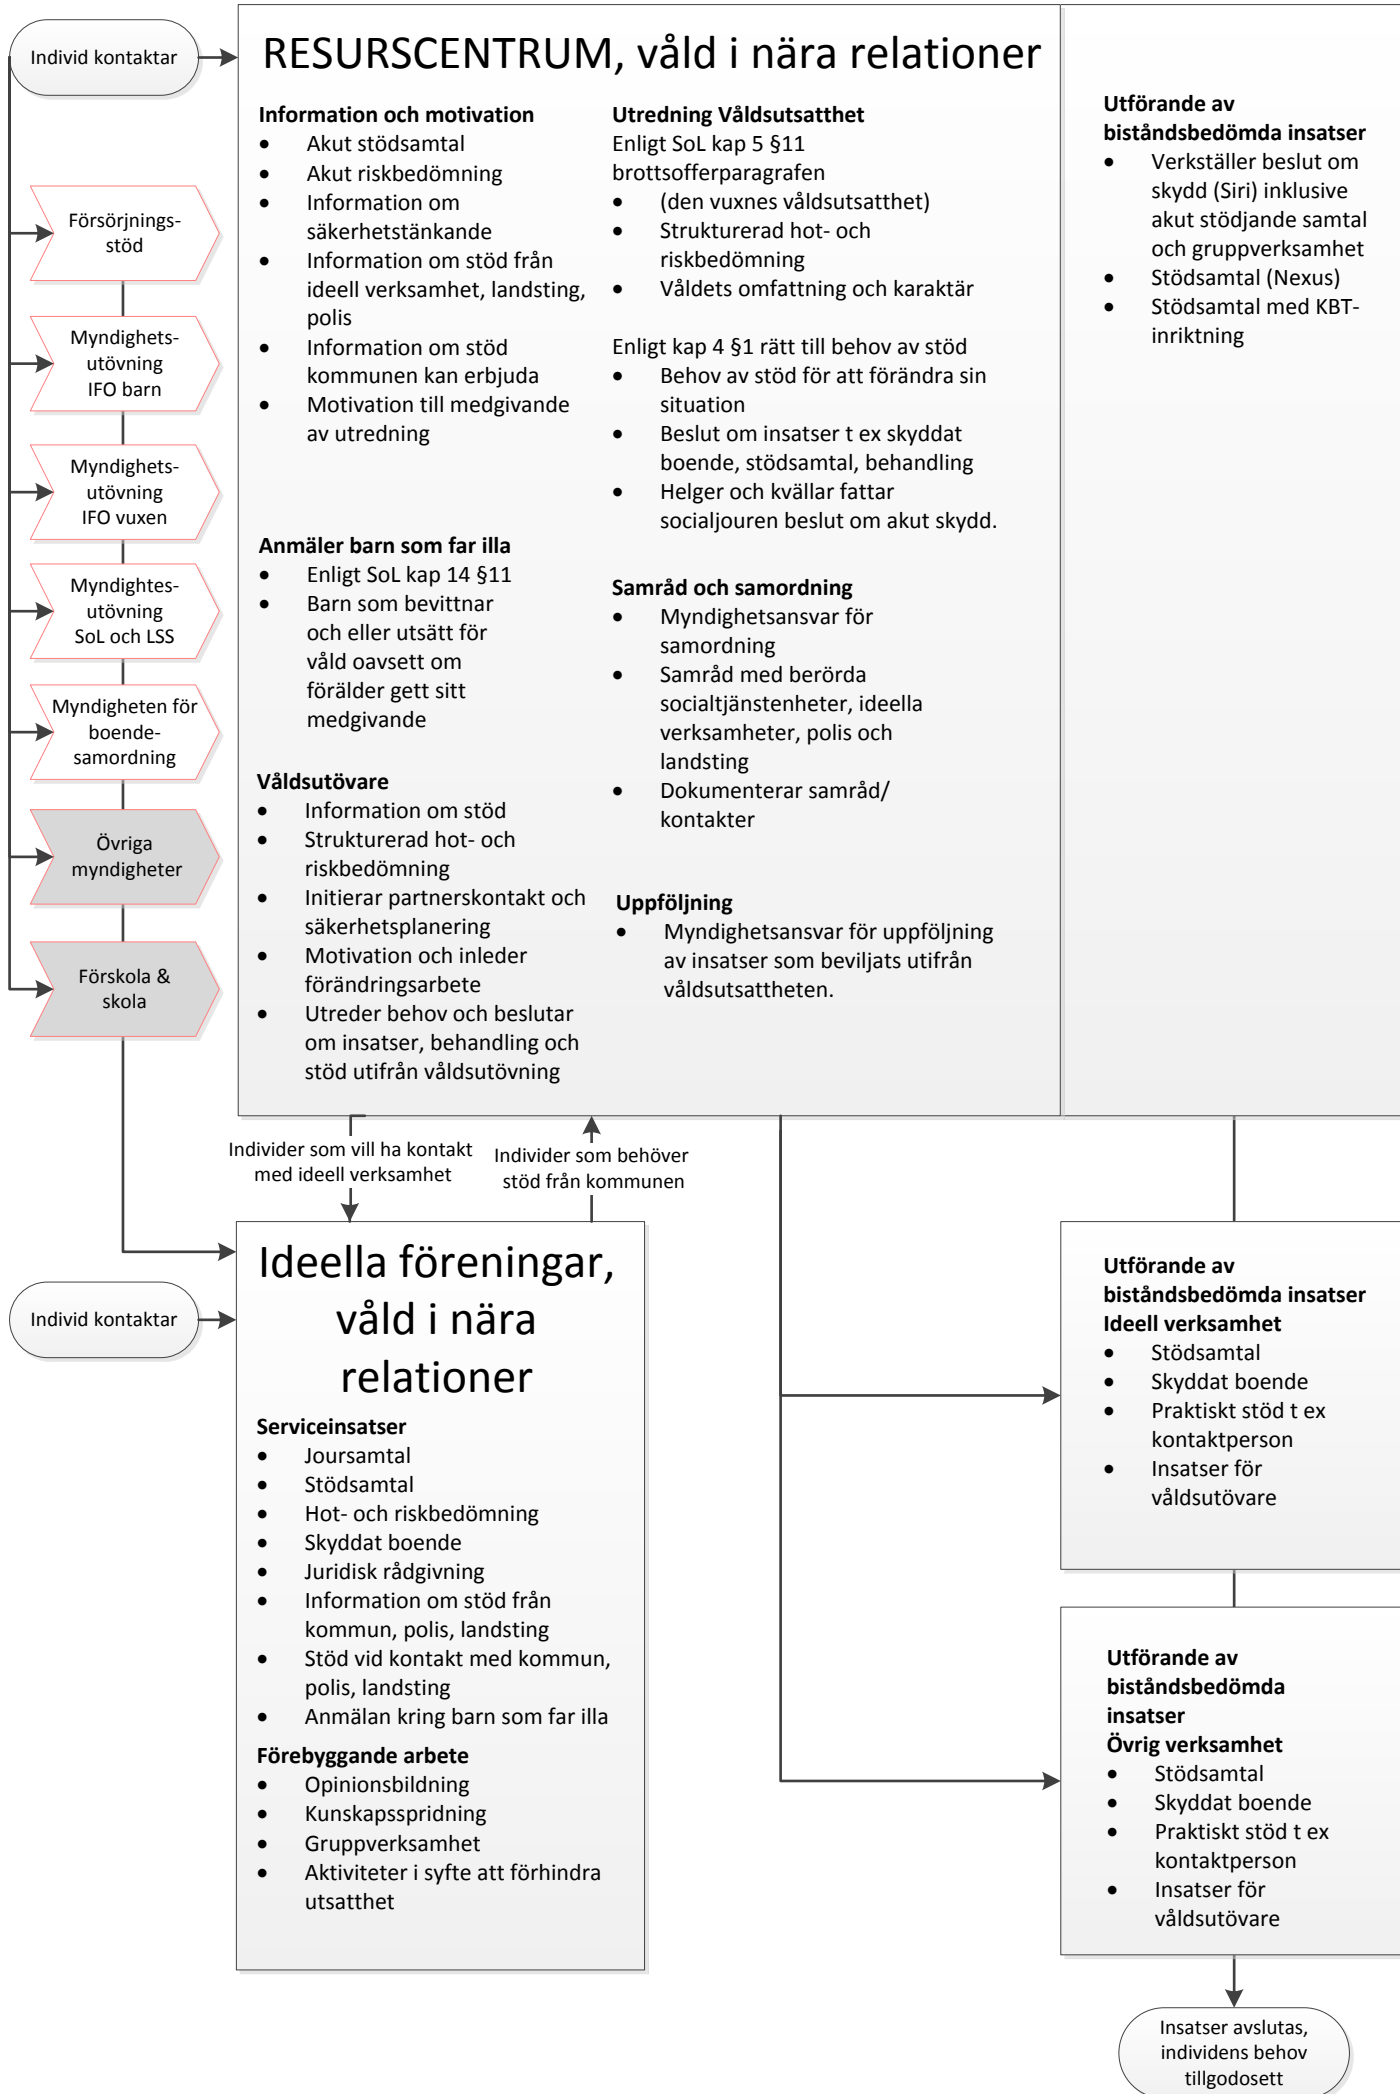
Individ kontaktar

RESURSCENTRUM, våld i nära relationer

Information och motivation
- Akut stödsamtal
- Akut riskbedömning
- Information om säkerhetstänkande
- Information om stöd från ideell verksamhet, landsting, polis
- Information om stöd kommunen kan erbjuda
- Motivation till medgivande av utredning

Anmäler barn som far illa
- Enligt SoL kap 14 §11
- Barn som bevittnar och eller utsätt för våld oavsett om förälder gett sitt medgivande

Våldsutövare
- Information om stöd
- Strukturerad hot- och riskbedömning
- Initierar partnerskontakt och säkerhetsplanering
- Motivation och inleder förändringsarbete
- Utreder behov och beslutar om insatser, behandling och stöd utifrån våldsutövning

Utredning Våldsutsatthet
Enligt SoL kap 5 §11 brottsofferparagrafen
- (den vuxnes våldsutsatthet)
- Strukturerad hot- och riskbedömning
- Våldets omfattning och karaktär

Enligt kap 4 §1 rätt till behov av stöd
- Behov av stöd för att förändra sin situation
- Beslut om insatser t ex skyddat boende, stödsamtal, behandling
- Helger och kvällar fattar socialjouren beslut om akut skydd.

Samråd och samordning
- Myndighetsansvar för samordning
- Samråd med berörda socialtjänstenheter, ideella verksamheter, polis och landsting
- Dokumenterar samråd/ kontakter

Uppföljning
- Myndighetsansvar för uppföljning av insatser som beviljats utifrån våldsutsattheten.

Utförande av biståndsbedömda insatser
- Verkställer beslut om skydd (Siri) inklusive akut stödjande samtal och gruppverksamhet
- Stödsamtal (Nexus)
- Stödsamtal med KBT-inriktning

Försörjnings-stöd

Myndighets-utövning IFO barn

Myndighets-utövning IFO vuxen

Myndightes-utövning SoL och LSS

Myndigheten för boende-samordning

Övriga myndigheter

Förskola & skola

Individer som vill ha kontakt med ideell verksamhet

Individer som behöver stöd från kommunen

Individ kontaktar

Ideella föreningar, våld i nära relationer

Serviceinsatser
- Joursamtal
- Stödsamtal
- Hot- och riskbedömning
- Skyddat boende
- Juridisk rådgivning
- Information om stöd från kommun, polis, landsting
- Stöd vid kontakt med kommun, polis, landsting
- Anmälan kring barn som far illa

Förebyggande arbete
- Opinionsbildning
- Kunskapsspridning
- Gruppverksamhet
- Aktiviteter i syfte att förhindra utsatthet

Utförande av biståndsbedömda insatser Ideell verksamhet
- Stödsamtal
- Skyddat boende
- Praktiskt stöd t ex kontaktperson
- Insatser för våldsutövare

Utförande av biståndsbedömda insatser Övrig verksamhet
- Stödsamtal
- Skyddat boende
- Praktiskt stöd t ex kontaktperson
- Insatser för våldsutövare

Insatser avslutas, individens behov tillgodosett